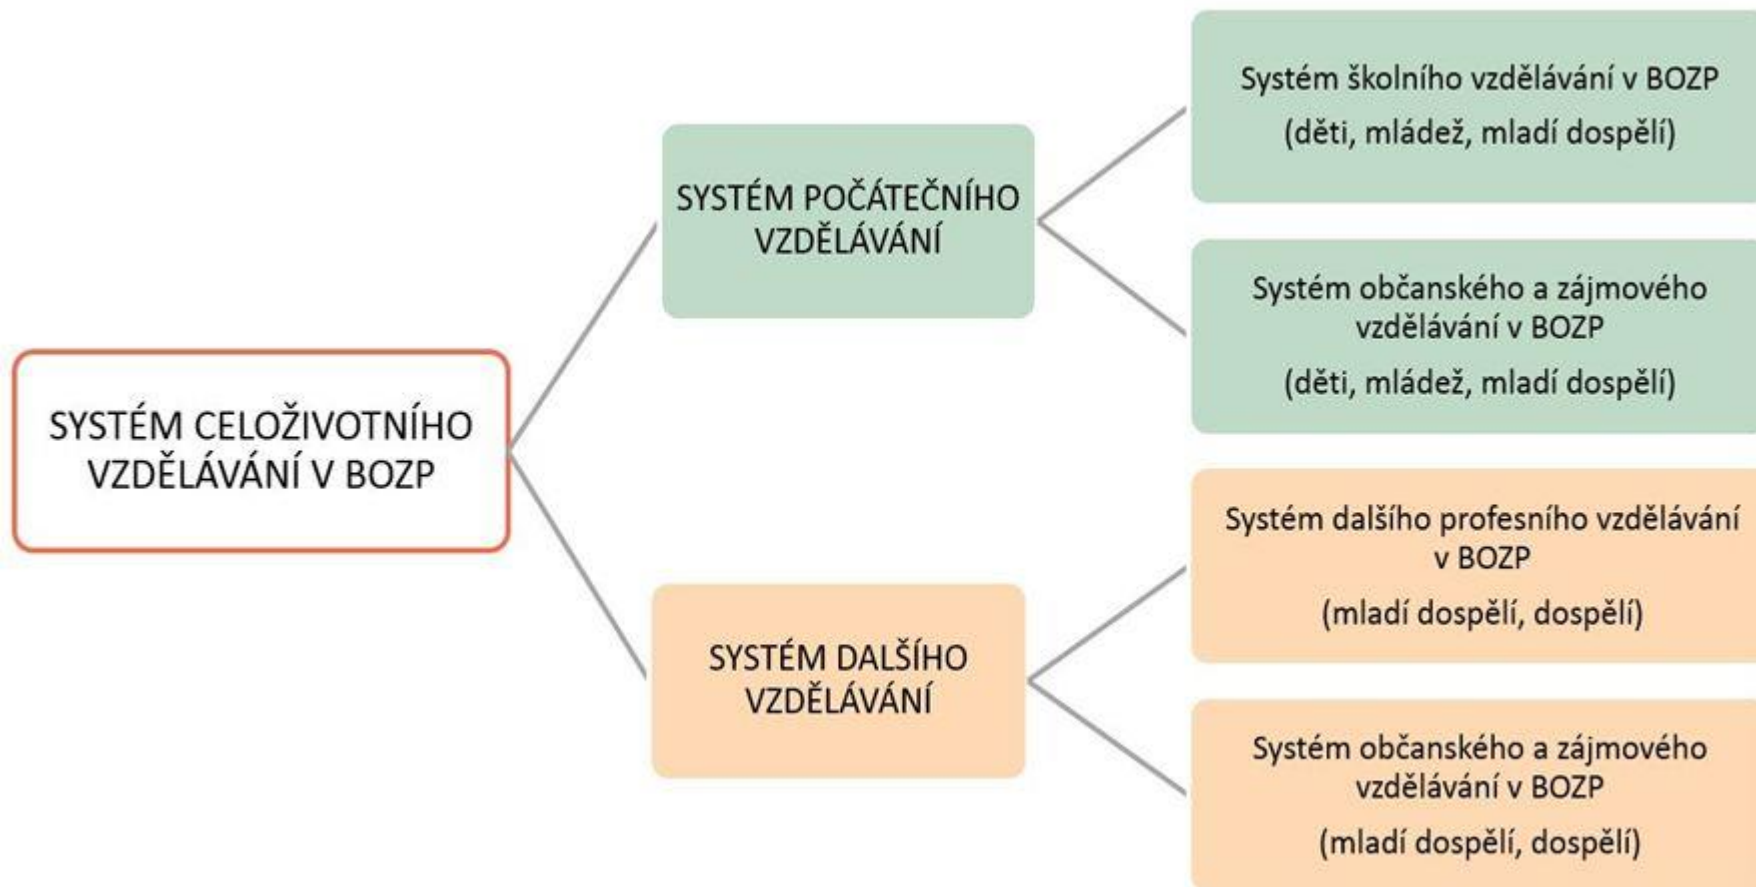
SYSTÉM CELOŽIVOTNÍHO VZDĚLÁVÁNÍ V BOZP

SYSTÉM POČÁTEČNÍHO VZDĚLÁVÁNÍ

Systém školního vzdělávání v BOZP

(děti, mládež, mladí dospělí)

Systém občanského a zájmového vzdělávání v BOZP

(děti, mládež, mladí dospělí)

SYSTÉM DALŠÍHO VZDĚLÁVÁNÍ

Systém dalšího profesního vzdělávání v BOZP

(mladí dospělí, dospělí)

Systém občanského a zájmového vzdělávání v BOZP

(mladí dospělí, dospělí)